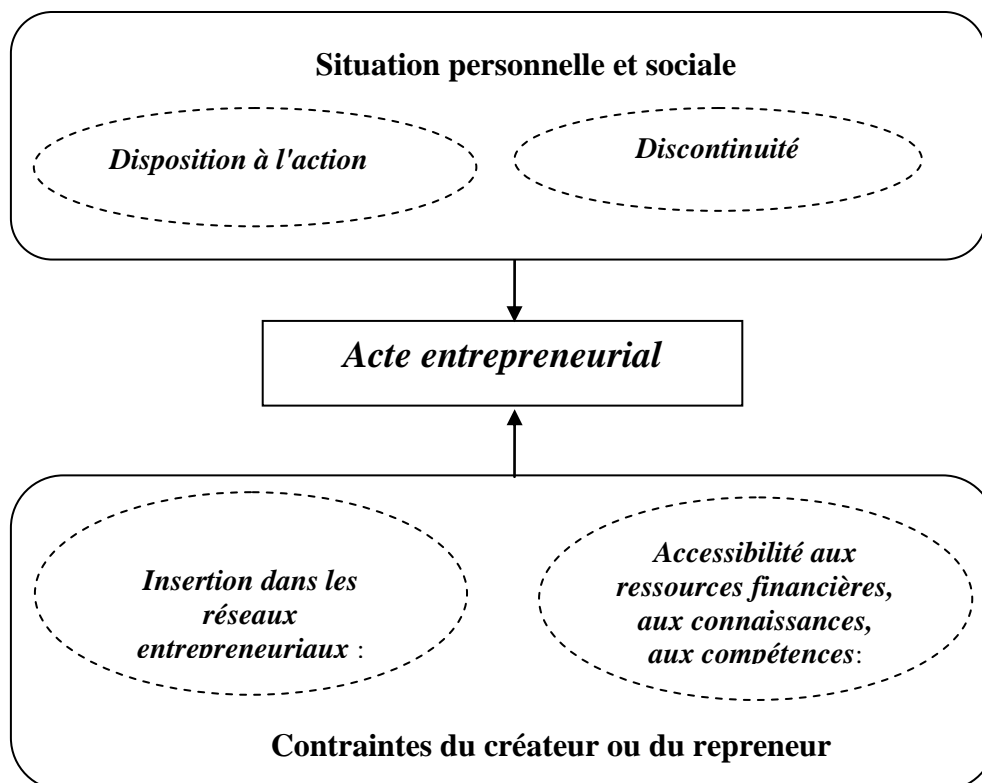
Situation personnelle et sociale

Disposition à l'action

Discontinuité

Acte entrepreneurial

Insertion dans les réseaux entrepreneuriaux :

Accessibilité aux ressources financières, aux connaissances, aux compétences:

Contraintes du créateur ou du repreneur